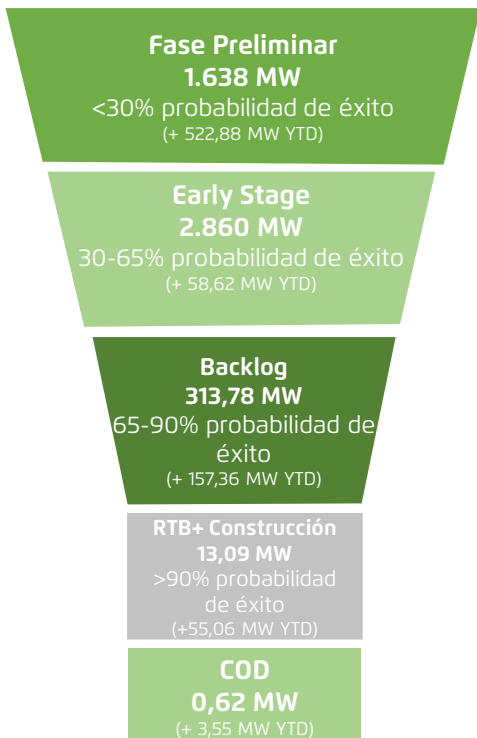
Fase Preliminar
1.638 MW
<30% probabilidad de éxito
(+ 522,88 MW YTD)

Early Stage
2.860 MW
30-65% probabilidad de éxito
(+ 58,62 MW YTD)

Backlog
313,78 MW
65-90% probabilidad de éxito
(+ 157,36 MW YTD)

RTB+ Construcción
13,09 MW
>90% probabilidad de éxito
(+55,06 MW YTD)

COD
0,62 MW
(+ 3,55 MW YTD)